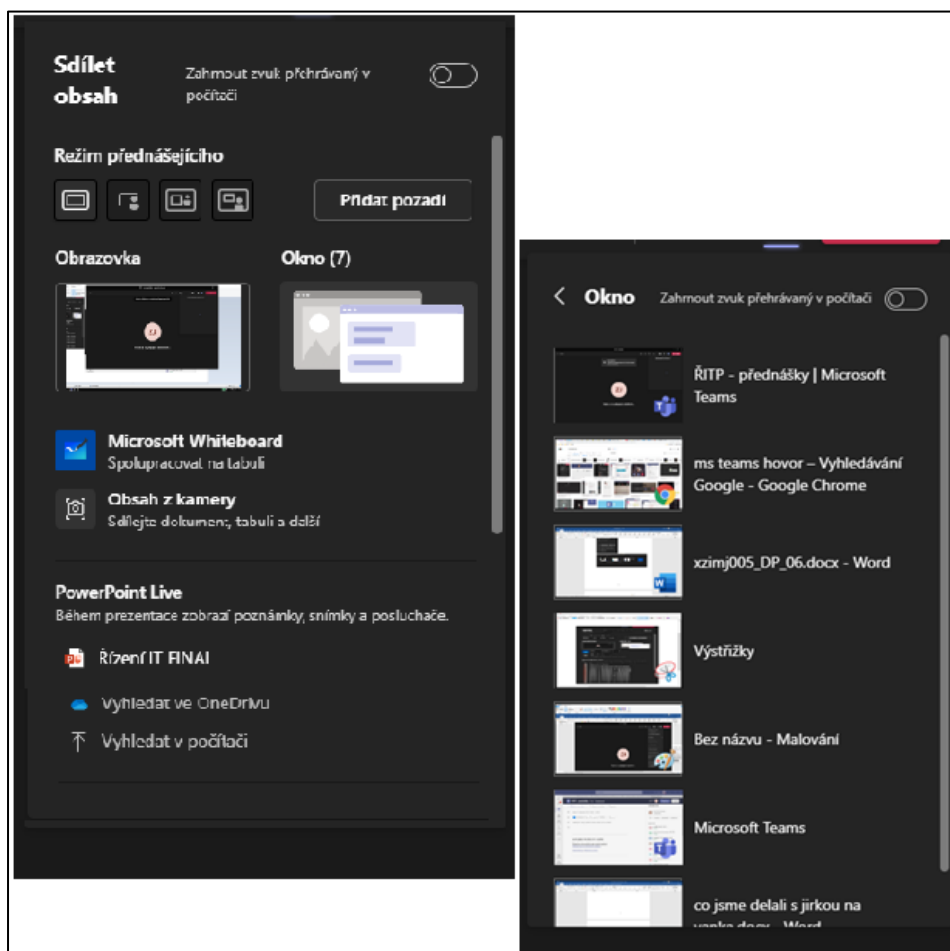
Sdílet obsah

Zahrnout zvuk přehrávaný v počítači

Režim přednášejícího

Přidat pozadí

Obrazovka

Okno (7)

Microsoft Whiteboard
Spolupracovat na tabuli

Obsah z kamery
Sdílejte dokumenty, tabule a další

PowerPoint Live
Během prezentace zobrazí poznámky, snímky a posluchače.

Řízení IT FINAL

Vyhledat ve OneDrivu

Vyhledat v počítači

Okno

Zahrnout zvuk přehrávaný v počítači

ŘITP - přednášky | Microsoft Teams

ms teams hovor – Vyhledávání Google - Google Chrome

xzimj005_DP_06.docx - Word

Výstřižky

Bez názvu - Malování

Microsoft Teams

co jsme delali s jirkou na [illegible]